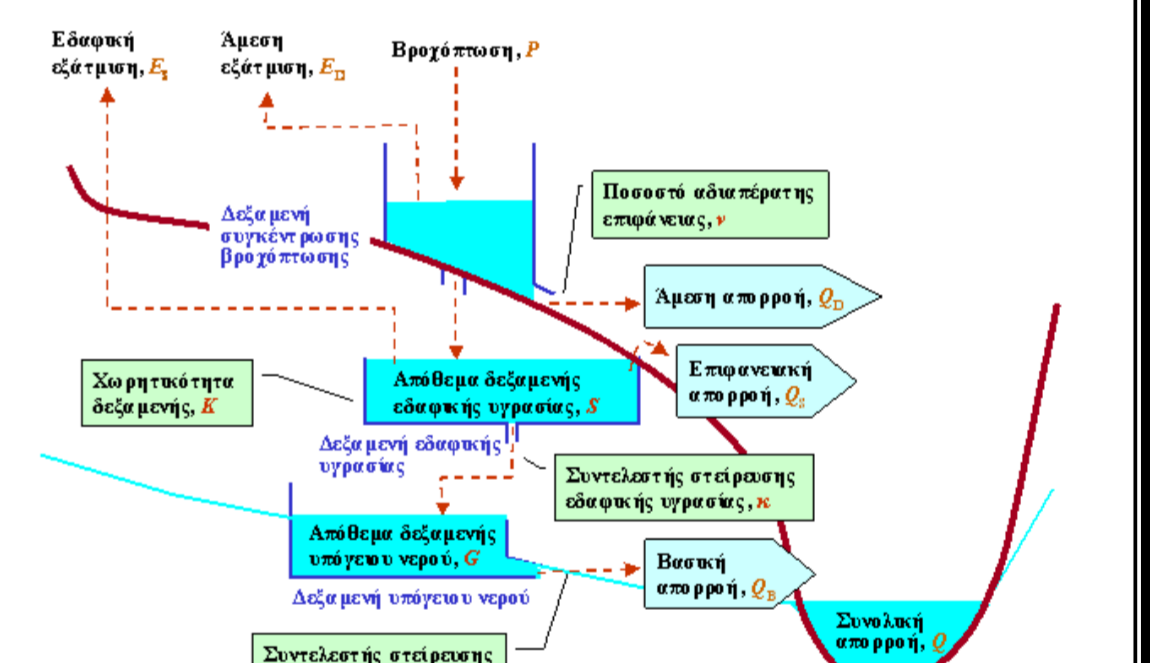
Εδαφική εξάτμιση, $E_S$

Άμεση εξάτμιση, $E_D$

Βροχόπτωση, $P$

Ποσοστό αδιαπέρατης επιφάνειας, $\nu$

Δεξαμενή συγκέντρωσης βροχόπτωσης

Άμεση απορροή, $Q_D$

$f$

Επιφανειακή απορροή, $Q_S$

Χωρητικότητα δεξαμενής, $K$

Απόθεμα δεξαμενής εδαφικής υγρασίας, $S$

Δεξαμενή εδαφικής υγρασίας

Συντελεστής στείρευσης εδαφικής υγρασίας, $\kappa$

Απόθεμα δεξαμενής υπόγειου νερού, $G$

Βασική απορροή, $Q_B$

Δεξαμενή υπόγειου νερού

Συνολική απορροή, $Q$

Συντελεστής στείρευσης